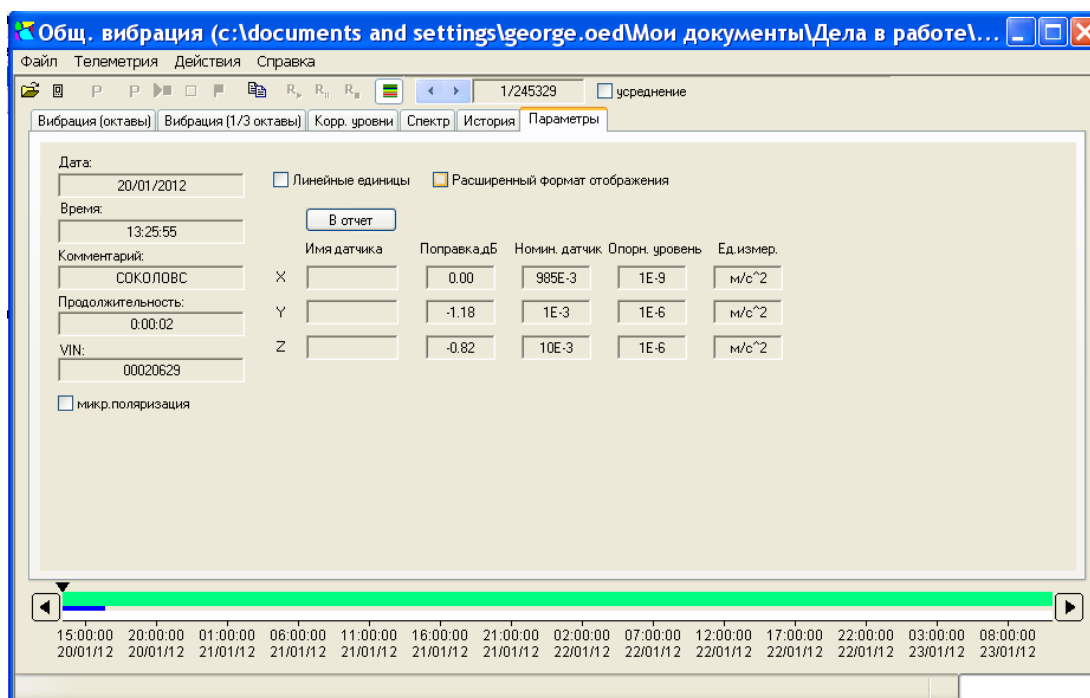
Общ. вибрация (c:\documents and settings\george.oed\Мои документы\Дела в работе\...

Файл Телеметрия Действия Справка

1/245329 усреднение

Вибрация (октавы) Вибрация (1/3 октавы) Корр. уровни Спектр История Параметры

Дата:
20/01/2012
Время:
13:25:55
Комментарий:
СОКОЛОВС
Продолжительность:
0:00:02
VIN:
00020629

микр.поляризация

Линейные единицы Расширенный формат отображения

В отчет

| | Имя датчика | Поправка,дБ | Номин. датчик | Опорн. уровень | Ед.измер. |
|---|---|---|---|---|---|
| X | | 0.00 | 985E-3 | 1E-9 | м/с^2 |
| Y | | -1.18 | 1E-3 | 1E-6 | м/с^2 |
| Z | | -0.82 | 10E-3 | 1E-6 | м/с^2 |

15:00:00 20/01/12 20:00:00 20/01/12 01:00:00 21/01/12 06:00:00 21/01/12 11:00:00 21/01/12 16:00:00 21/01/12 21:00:00 21/01/12 02:00:00 22/01/12 07:00:00 22/01/12 12:00:00 22/01/12 17:00:00 22/01/12 22:00:00 22/01/12 03:00:00 23/01/12 08:00:00 23/01/12